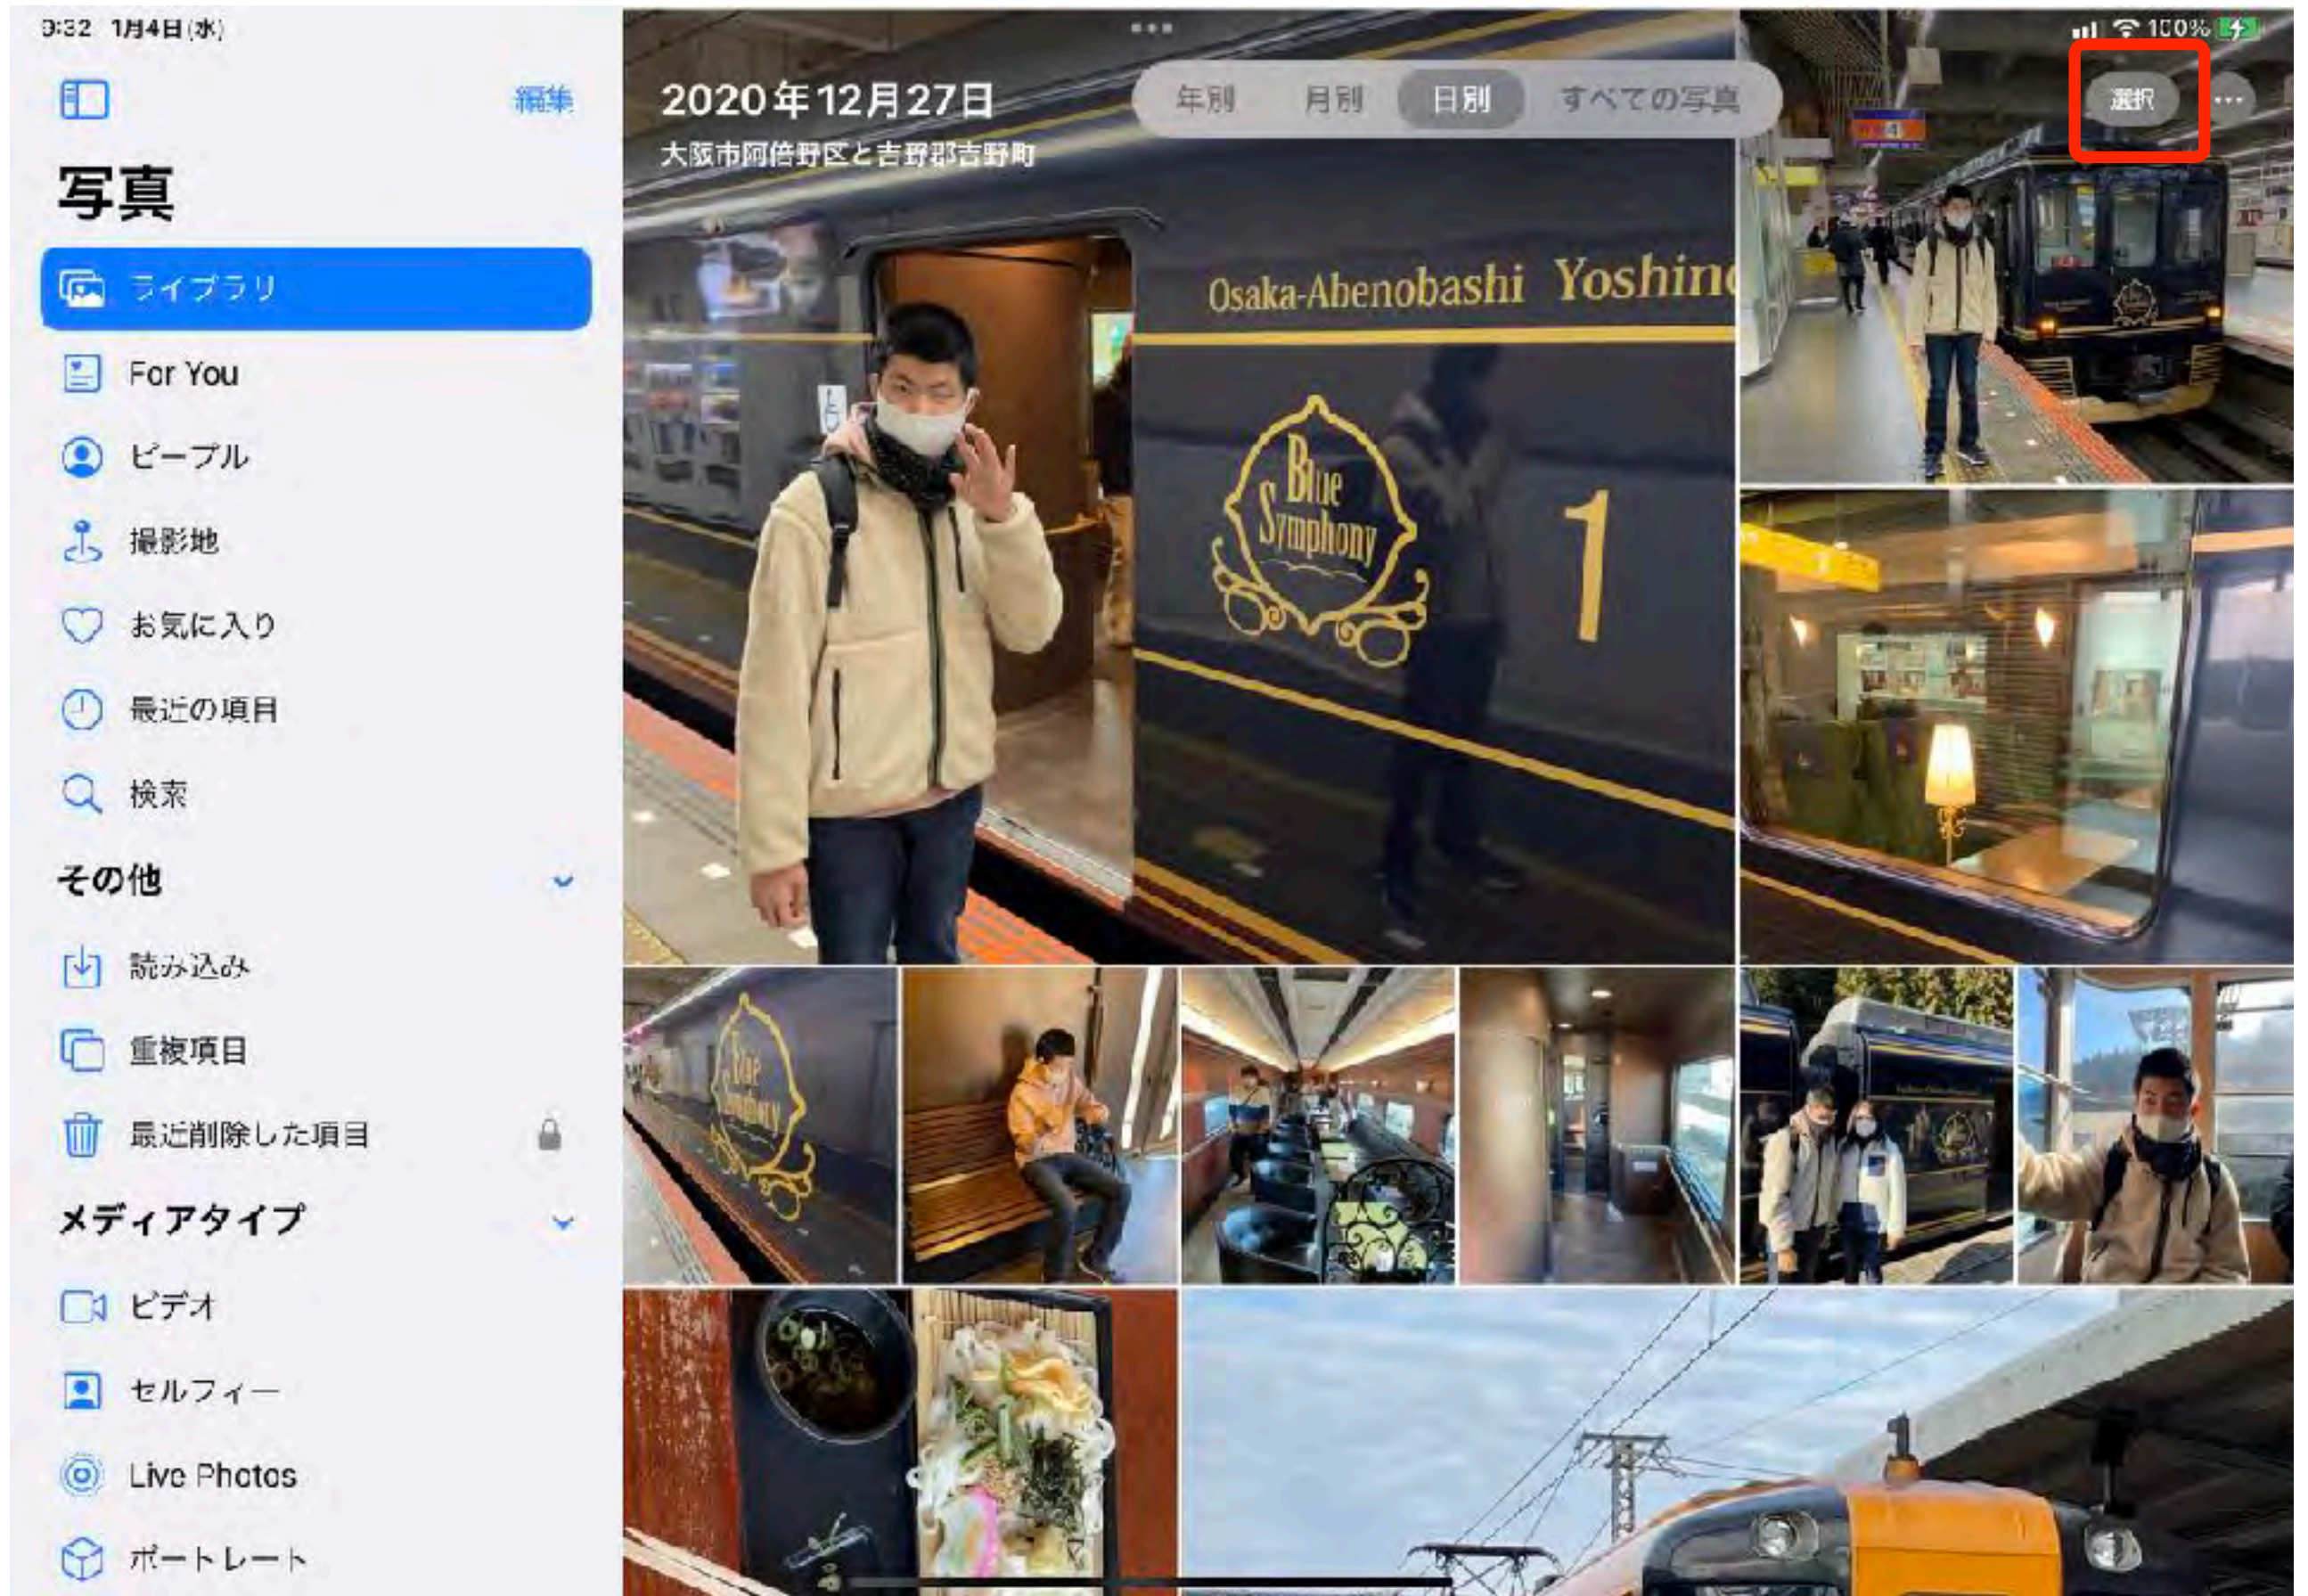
9:32 1月4日(水)

100%

編集

写真

ライブラリ

For You

ピープル

撮影地

お気に入り

最近の項目

検索

その他

読み込み

重複項目

最近削除した項目

メディアタイプ

ビデオ

セルフィー

Live Photos

ポートレート

2020年12月27日

大阪市阿倍野区と吉野郡吉野町

年別 月別 日別 すべての写真

選択 ...

Osaka-Abenobashi Yoshino

Blue Symphony

1